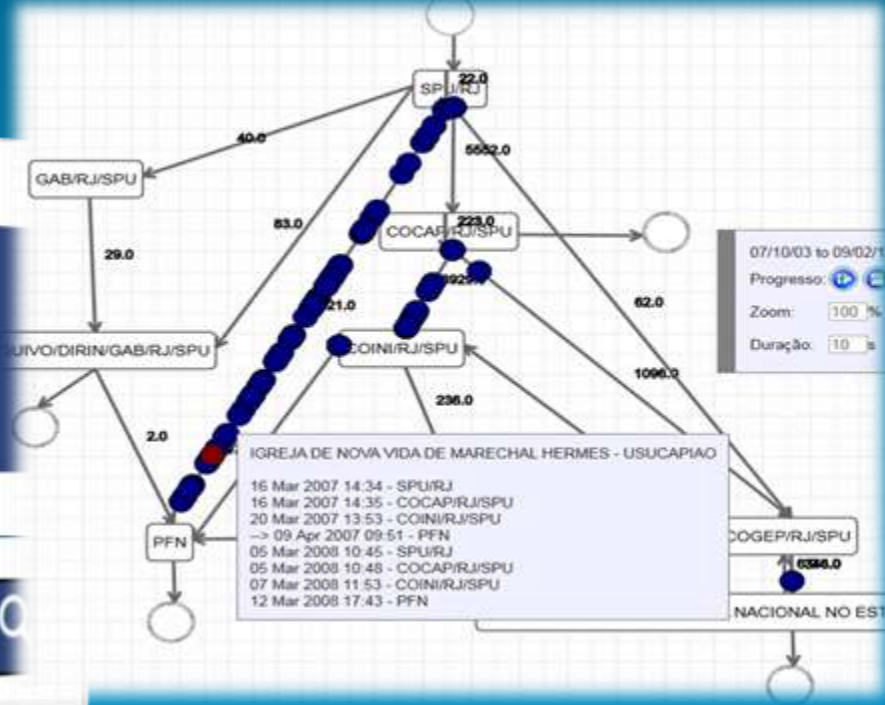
SPU/RJ
22.0
40.0
5552.0
GAB/RJ/SPU
83.0
223.0
COCAP/RJ/SPU
29.0
929.0
62.0
21.0
UIVO/DIRIN/GAB/RJ/SPU
COINI/RJ/SPU
1096.0
236.0
2.0
07/10/03 to 09/02/1
Progresso:
Zoom: 100 %
Duração: 10 s
IGREJA DE NOVA VIDA DE MARECHAL HERMES - USUCAPIAO

16 Mar 2007 14:34 - SPU/RJ
16 Mar 2007 14:35 - COCAP/RJ/SPU
20 Mar 2007 13:53 - COINI/RJ/SPU
--> 09 Apr 2007 09:51 - PFN
05 Mar 2008 10:45 - SPU/RJ
05 Mar 2008 10:48 - COCAP/RJ/SPU
07 Mar 2008 11:53 - COINI/RJ/SPU
12 Mar 2008 17:43 - PFN
PFN
COGEP/RJ/SPU
6346.0
NACIONAL NO EST